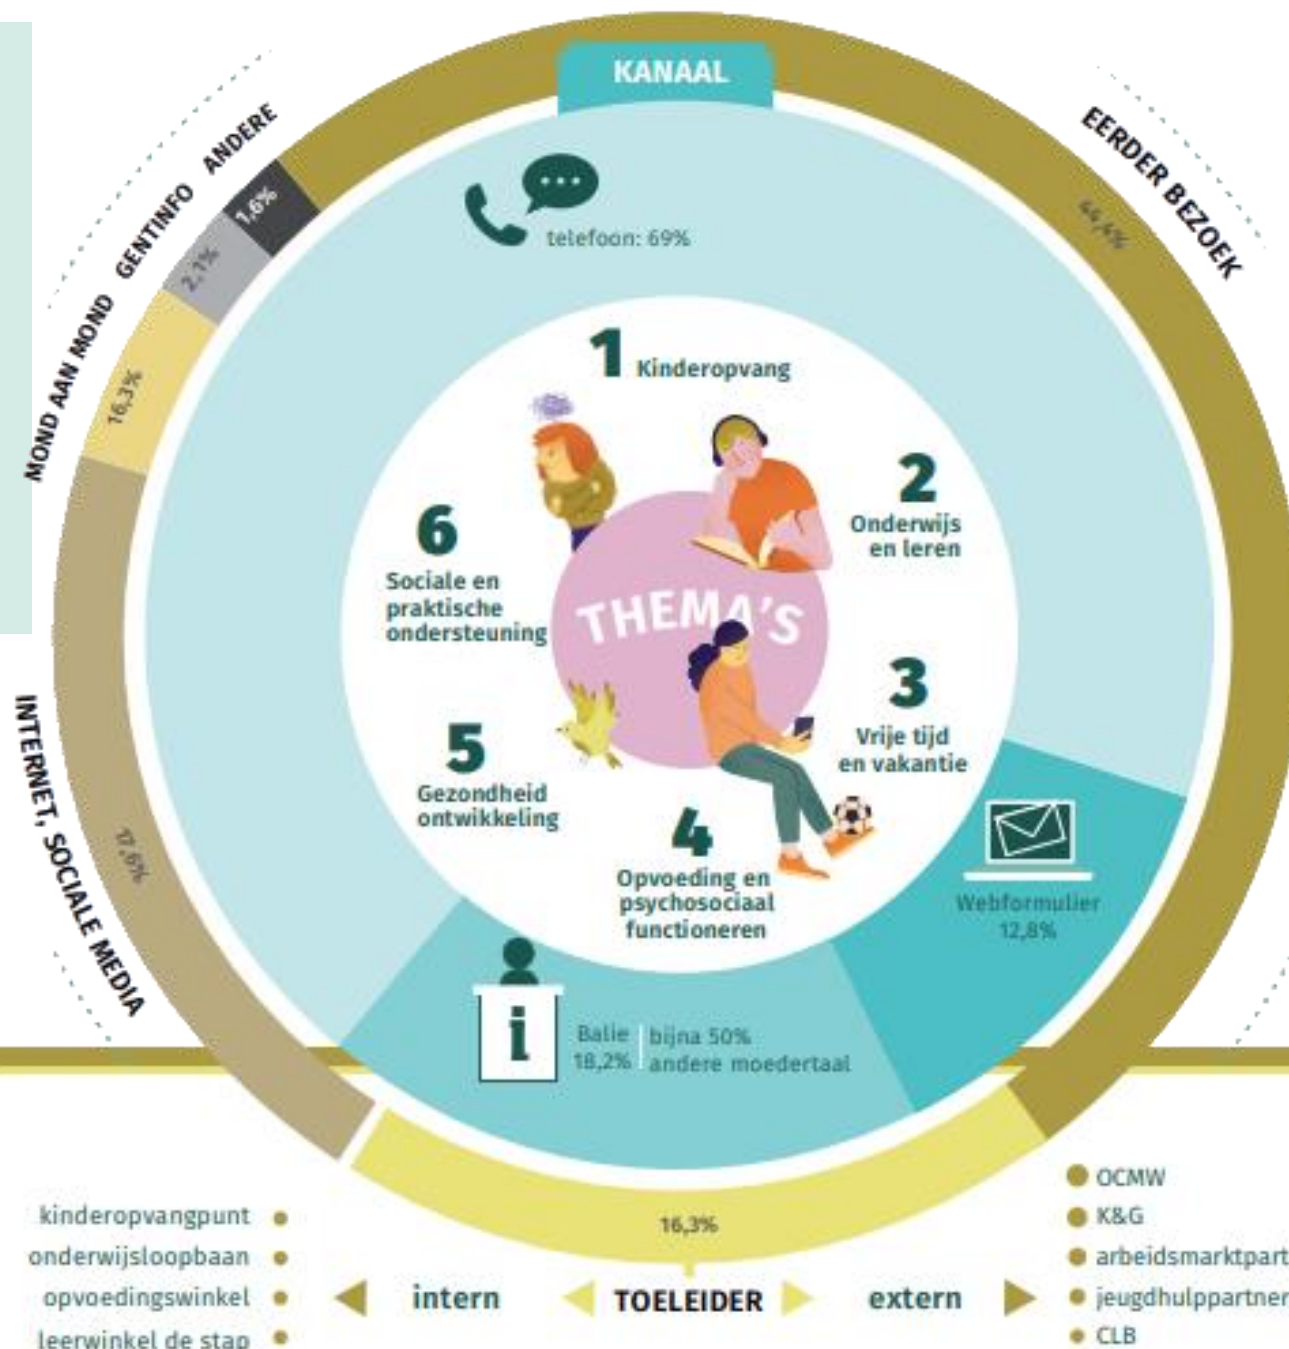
KANAAL

MOND AAN MOND GENTINFO ANDERE
16,3% 2,1% 1,6%

EERDER BEZOEK
44,4%

telefoon: 69%

1 Kinderopvang

2 Onderwijs en leren

3 Vrije tijd en vakantie

4 Opvoeding en psychosociaal functioneren

5 Gezondheid ontwikkeling

6 Sociale en praktische ondersteuning

THEMA'S

INTERNET, SOCIALE MEDIA
17,6%

Webformulier 12,8%

Balie 18,2% | bijna 50% andere moedertaal

16,3%

kinderopvangpunt
onderwijsloopbaan
opvoedingswinkel
leerwinkel de stap

intern TOELEIDER extern

OCMW
K&G
arbeidsmarktpart
jeugdhulppartner
CLB